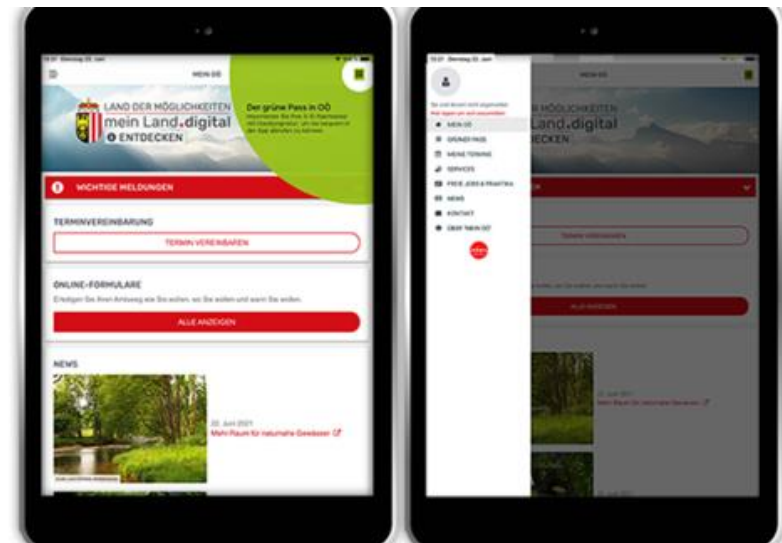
MEIN OÖ

LAND DER MÖGLICHKEITEN
mein Land.digital
ENTDECKEN

Der grüne Pass in OÖ

WICHTIGE MELDUNGEN

TERMINVEREINBARUNG

TERMIN VEREINBAREN

ONLINE-FORMULARE

Erledigen Sie Ihren Amtsweg wie Sie wollen, wo Sie wollen und wann Sie wollen.

ALLE ANZEIGEN

NEWS

22. Juni 2021
Mehr Raum für naturnahe Gewässer

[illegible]

MEIN OÖ
GRÜNER PASS
MEINE TERMINE
SERVICES
FREIE JOBS & PRAKTIKA
NEWS
KONTAKT
ÜBER "MEIN OÖ"

MEIN OÖ

LAND DER MÖGLICHKEITEN
Land.digital
DECKEN

TERMIN VEREINBAREN

ALLE ANZEIGEN

22. Juni 2021
Mehr Raum für naturnahe Gewässer